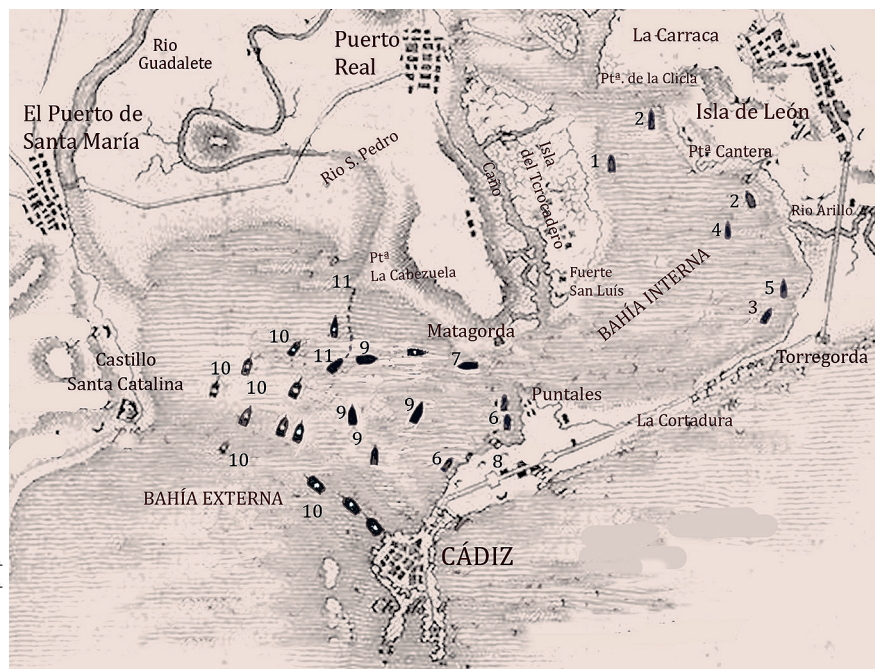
Rio Guadalete

Puerto Real

La Carraca

Ptª. de la Clicla

Isla de León

El Puerto de Santa María

Rio S. Pedro

Caño

Isla del Trocadero

Ptª Cantera

Rio Arillo

Ptª La Cabezuela

Fuerte San Luís

BAHÍA INTERNA

Matagorda

Castillo Santa Catalina

Torregorda

Puntales

La Cortadura

BAHÍA EXTERNA

CÁDIZ

1
2
2
4
5
3
11
10
11
9
7
10
10
9
9
9
6
6
8
10
10